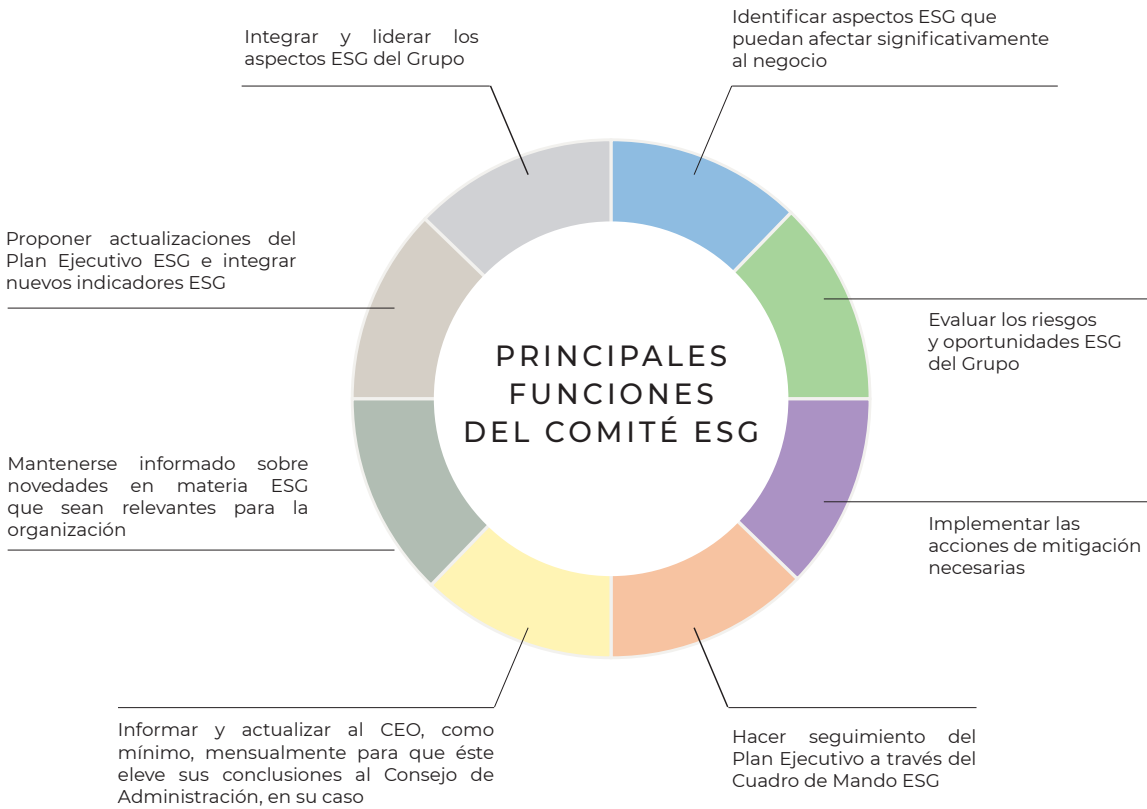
Integrar y liderar los aspectos ESG del Grupo

Identificar aspectos ESG que puedan afectar significativamente al negocio

Proponer actualizaciones del Plan Ejecutivo ESG e integrar nuevos indicadores ESG

PRINCIPALES FUNCIONES DEL COMITÉ ESG

Evaluar los riesgos y oportunidades ESG del Grupo

Mantenerse informado sobre novedades en materia ESG que sean relevantes para la organización

Implementar las acciones de mitigación necesarias

Informar y actualizar al CEO, como mínimo, mensualmente para que éste eleve sus conclusiones al Consejo de Administración, en su caso

Hacer seguimiento del Plan Ejecutivo a través del Cuadro de Mando ESG